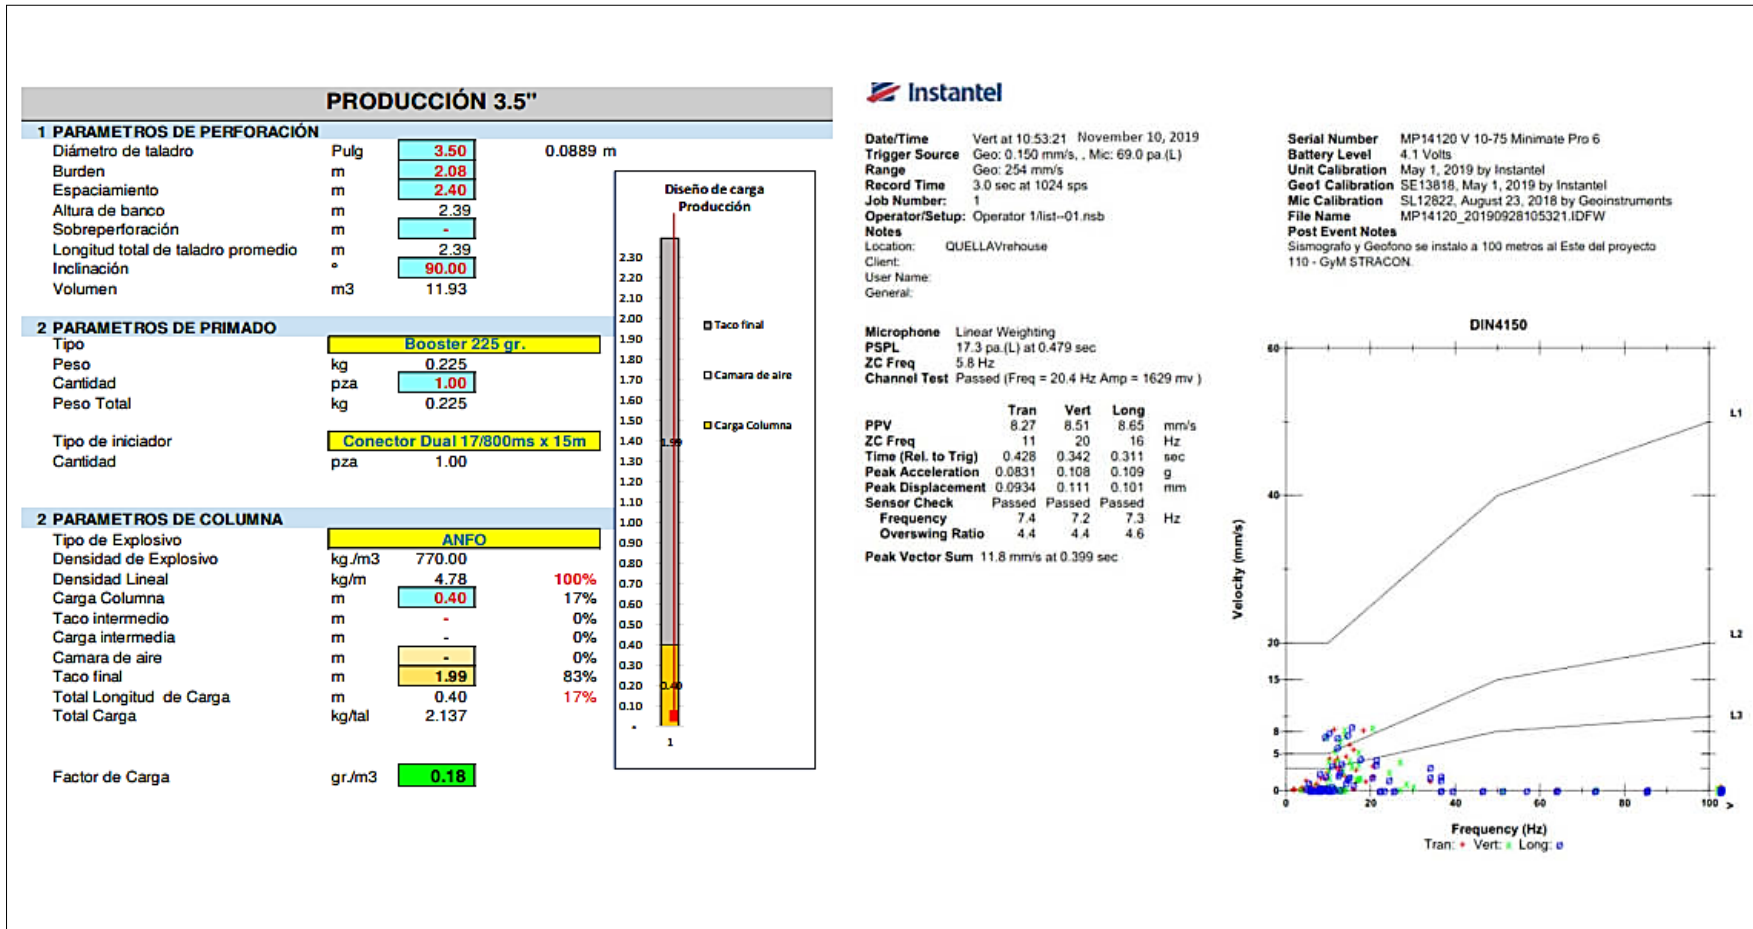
PRODUCCIÓN 3.5"

1 PARAMETROS DE PERFORACIÓN

| | | | |
|---|---|---|---|
| Diámetro de taladro | Pulg | 3.50 | 0.0889 m |
| Burden | m | 2.08 | |
| Espaciamiento | m | 2.40 | |
| Altura de banco | m | 2.39 | |
| Sobreperforación | m | - | |
| Longitud total de taladro promedio | m | 2.39 | |
| Inclinación | ° | 90.00 | |
| Volumen | m3 | 11.93 | |

2 PARAMETROS DE PRIMADO

| | | |
|---|---|---|
| Tipo | | Booster 225 gr. |
| Peso | kg | 0.225 |
| Cantidad | pza | 1.00 |
| Peso Total | kg | 0.225 |
| Tipo de iniciador | | Conector Dual 17/800ms x 15m |
| Cantidad | pza | 1.00 |

2 PARAMETROS DE COLUMNA

| | | | |
|---|---|---|---|
| Tipo de Explosivo | | ANFO | |
| Densidad de Explosivo | kg./m3 | 770.00 | |
| Densidad Lineal | kg/m | 4.78 | 100% |
| Carga Columna | m | 0.40 | 17% |
| Taco intermedio | m | - | 0% |
| Carga intermedia | m | - | 0% |
| Camara de aire | m | - | 0% |
| Taco final | m | 1.99 | 83% |
| Total Longitud de Carga | m | 0.40 | 17% |
| Total Carga | kg/tal | 2.137 | |
| Factor de Carga | gr./m3 | 0.18 | |

Diseño de carga Producción
2.30 2.20 2.10 2.00 1.90 1.80 1.70 1.60 1.50 1.40 1.30 1.20 1.10 1.00 0.90 0.80 0.70 0.60 0.50 0.40 0.30 0.20 0.10 -
1.99
0.40
1
Taco final
Camara de aire
Carga Columna

Instantel

Date/Time Vert at 10:53:21 November 10, 2019
Trigger Source Geo: 0.150 mm/s, , Mic: 69.0 pa.(L)
Range Geo: 254 mm/s
Record Time 3.0 sec at 1024 sps
Job Number: 1
Operator/Setup: Operator 1/list--01.nsb
Notes
Location: QUELLAVrehouse
Client:
User Name:
General:

Serial Number MP14120 V 10-75 Minimate Pro 6
Battery Level 4.1 Volts
Unit Calibration May 1, 2019 by Instantel
Geo1 Calibration SE13818, May 1, 2019 by Instantel
Mic Calibration SL12822, August 23, 2018 by Geoinstruments
File Name MP14120_20190928105321.IDFW
Post Event Notes
Sismografo y Geofono se instalo a 100 metros al Este del proyecto 110 - GyM STRACON.

Microphone Linear Weighting
PSPL 17.3 pa.(L) at 0.479 sec
ZC Freq 5.8 Hz
Channel Test Passed (Freq = 20.4 Hz Amp = 1629 mv )

| | Tran | Vert | Long | |
|---|---|---|---|---|
| PPV | 8.27 | 8.51 | 8.65 | mm/s |
| ZC Freq | 11 | 20 | 16 | Hz |
| Time (Rel. to Trig) | 0.428 | 0.342 | 0.311 | sec |
| Peak Acceleration | 0.0831 | 0.108 | 0.109 | g |
| Peak Displacement | 0.0934 | 0.111 | 0.101 | mm |
| Sensor Check | Passed | Passed | Passed | |
| Frequency | 7.4 | 7.2 | 7.3 | Hz |
| Overswing Ratio | 4.4 | 4.4 | 4.6 | |

Peak Vector Sum 11.8 mm/s at 0.399 sec

DIN4150
60 40 20 15 8 5 0
L1 L2 L3
Velocity (mm/s)
0 20 40 60 80 100
Frequency (Hz)
Tran: Vert: Long: